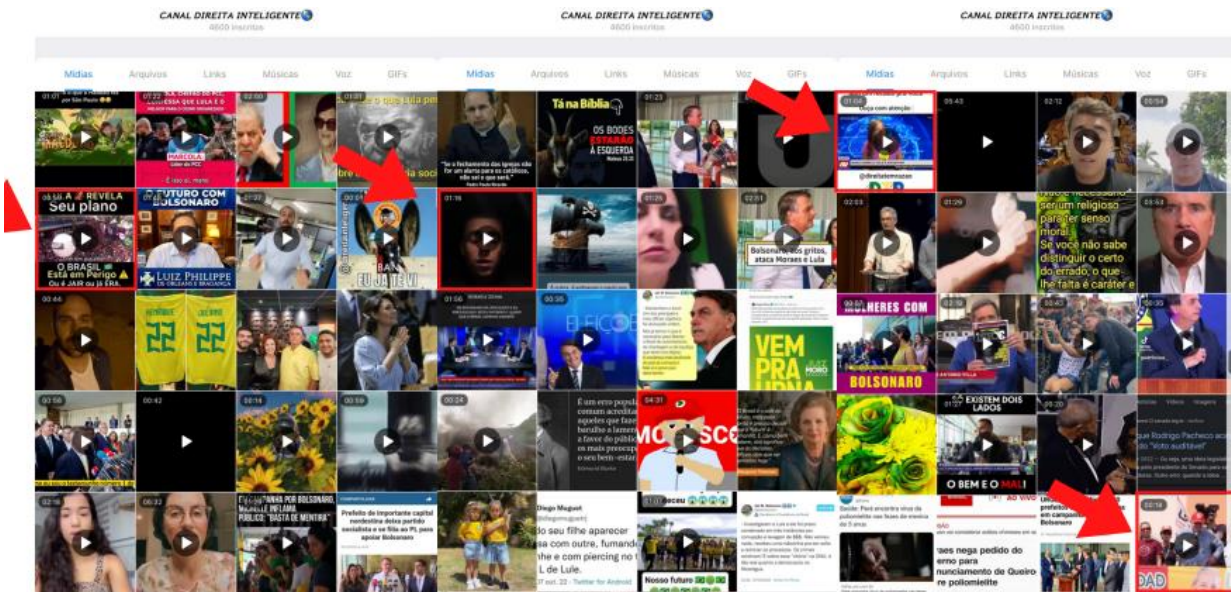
CANAL DIREITA INTELIGENTE
4800 inscritos

Mídias Arquivos Links Músicas Voz GIFs

CANAL DIREITA INTELIGENTE
4800 inscritos

Mídias Arquivos Links Músicas Voz GIFs

CANAL DIREITA INTELIGENTE
4800 inscritos

Mídias Arquivos Links Músicas Voz GIFs

01:01
02:00
01:01
01:23
01:04
05:43
02:12
00:54

MARCOLA
É isso aí, mano

Tá na Bíblia
OS BODES ESTARÃO À ESQUERDA
Mateus 25:33

"Se o fechamento das igrejas não for um alerta para os católicos, não sei o que será."

Ouça com atenção:
@direitatemrazao

REVELA Seu plano
O BRASIL Está em Perigo
Ou é JAIR ou já ERA.

FUTURO COM BOLSONARO
LUIZ PHILIPPE DE ORLEANS E BRAGANÇA

01:37
01:16
01:26
02:51
02:03
01:29
03:53

EU JÁ TE VI

Bolsonaro, aos gritos, ataca Moraes e Lula

Não é necessário serium religioso para ter senso moral. Se você não sabe distinguir o certo do errado, o que lhe falta é caráter e

00:44
01:56
00:35
00:52
02:16
00:43
00:30

22
22

MULHERES COM BOLSONARO

VEM PRA URNA

00:56
00:42
00:14
00:59
00:24
04:31
00:20

É um erro popular comum acreditar que aqueles que fazem barulho a lamentar a favor do público ... mais preocupados o seu bem-estar

EXISTEM DOIS LADOS

O BEM E O MAL

02:16
00:32
02:16

MARCHA POR BOLSONARO, MICHELLE INFLAMA PÚBLICO: "BASTA DE MENTIRA"

Prefeito de importante capital nordestina deixa partido socialista e se filia ao PL para apoiar Bolsonaro

Diego Muguet
do seu filho aparecer com outre, fumando the e com piercing no L de Lule.
Twitter for Android

Nosso futuro

AO VIVO

raes nega pedido do erno para nunciamento de Queiro ser polomielite

em campanha Bolsonaro